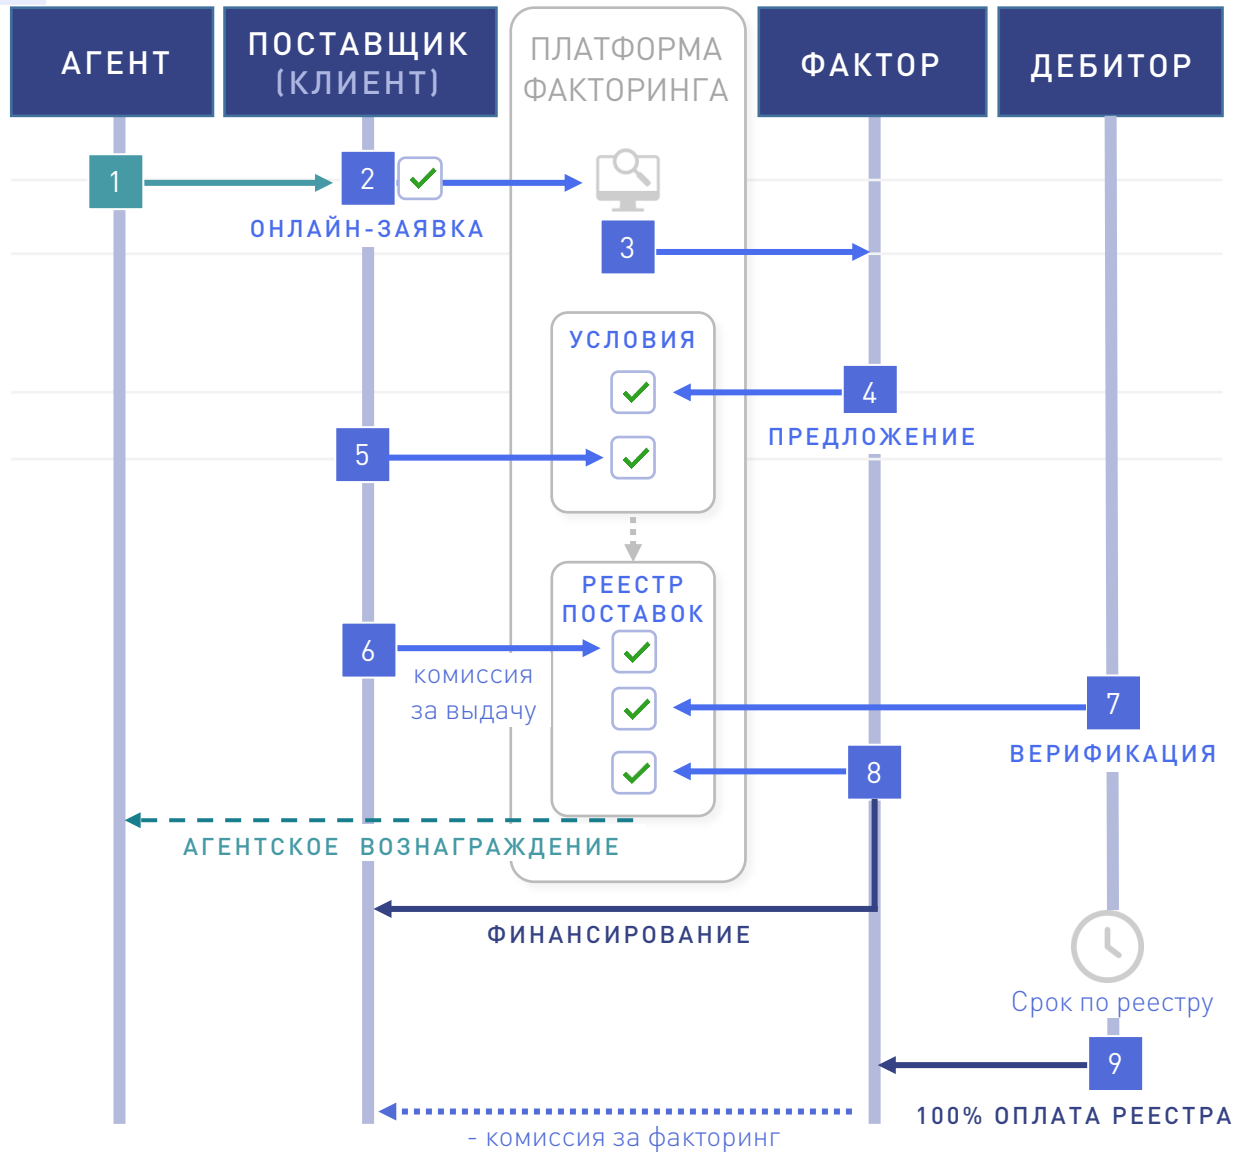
АГЕНТ

ПОСТАВЩИК (КЛИЕНТ)

ПЛАТФОРМА ФАКТОРИНГА

ФАКТОР

ДЕБИТОР

1

2

ОНЛАЙН-ЗАЯВКА

3

УСЛОВИЯ

4

ПРЕДЛОЖЕНИЕ

5

РЕЕСТР ПОСТАВОК

6

комиссия за выдачу

7

ВЕРИФИКАЦИЯ

8

АГЕНТСКОЕ ВОЗНАГРАЖДЕНИЕ

ФИНАНСИРОВАНИЕ

Срок по реестру

9

100% ОПЛАТА РЕЕСТРА

- комиссия за факторинг